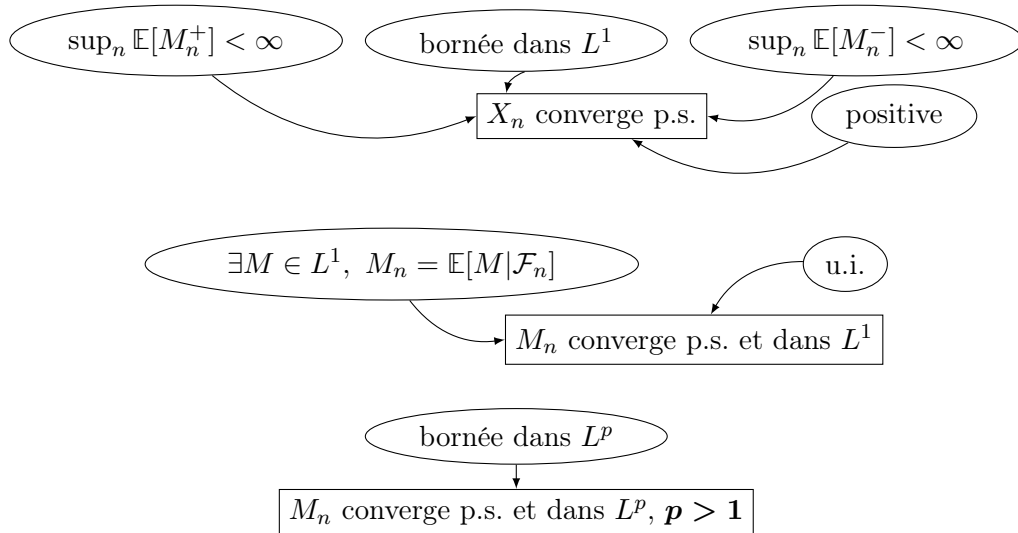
$\sup_n \mathbb{E}[M_n^+] < \infty$

bornée dans $L^1$

$\sup_n \mathbb{E}[M_n^-] < \infty$

$X_n$ converge p.s.

positive

$\exists M \in L^1,\ M_n = \mathbb{E}[M|\mathcal{F}_n]$

u.i.

$M_n$ converge p.s. et dans $L^1$

bornée dans $L^p$

$M_n$ converge p.s. et dans $L^p$, $\boldsymbol{p > 1}$